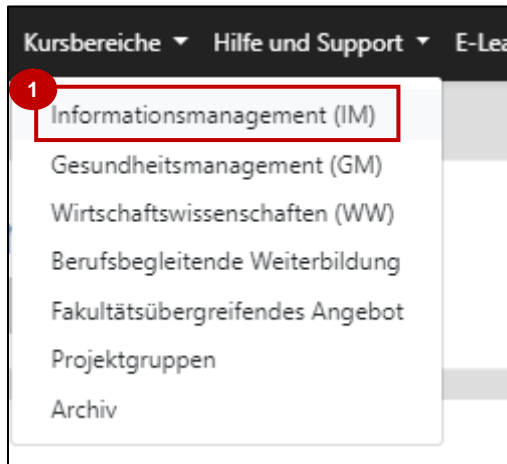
Kursbereiche ▾ Hilfe und Support ▾ E-Lea

1

Informationsmanagement (IM)
Gesundheitsmanagement (GM)
Wirtschaftswissenschaften (WW)
Berufsbegleitende Weiterbildung
Fakultätsübergreifendes Angebot
Projektgruppen
Archiv